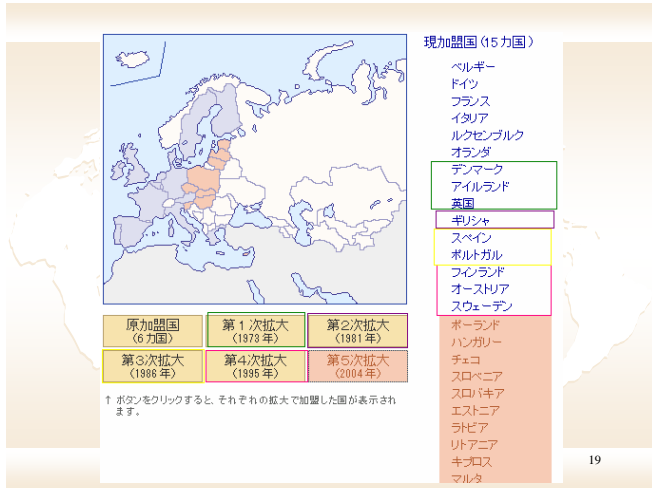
現加盟国(15カ国)

ベルギー
ドイツ
フランス
イタリア
ルクセンブルク
オランダ
デンマーク
アイルランド
英国
ギリシャ
スペイン
ポルトガル
フィンランド
オーストリア
スウェーデン
ポーランド
ハンガリー
チェコ
スロベニア
スロバキア
エストニア
ラトビア
リトアニア
キプロス
マルタ

| 原加盟国 (6カ国) | 第1次拡大 (1973年) | 第2次拡大 (1981年) |
|---|---|---|
| 第3次拡大 (1986年) | 第4次拡大 (1995年) | 第5次拡大 (2004年) |

↑ ボタンをクリックすると、それぞれの拡大で加盟した国が表示されます。

19